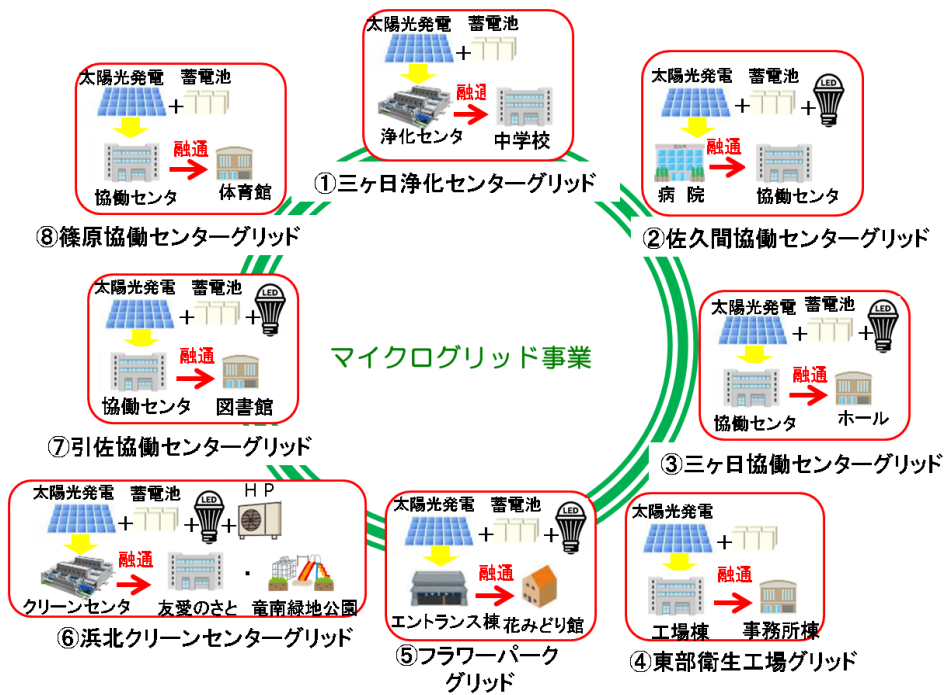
太陽光発電　蓄電池
+
融通
浄化センタ　中学校
①三ヶ日浄化センターグリッド

太陽光発電　蓄電池
+ + LED
融通
病　院　協働センタ
②佐久間協働センターグリッド

太陽光発電　蓄電池
+ + LED
融通
協働センタ　ホール
③三ヶ日協働センターグリッド

太陽光発電
+
融通
工場棟　事務所棟
④東部衛生工場グリッド

太陽光発電　蓄電池
+ + LED
融通
エントランス棟　花みどり館
⑤フラワーパーク グリッド

太陽光発電　蓄電池
+ + LED + HP
融通
クリーンセンタ　友愛のさと　・　竜南緑地公園
⑥浜北クリーンセンターグリッド

太陽光発電　蓄電池
+ + LED
融通
協働センタ　図書館
⑦引佐協働センターグリッド

太陽光発電　蓄電池
+
融通
協働センタ　体育館
⑧篠原協働センターグリッド

マイクログリッド事業